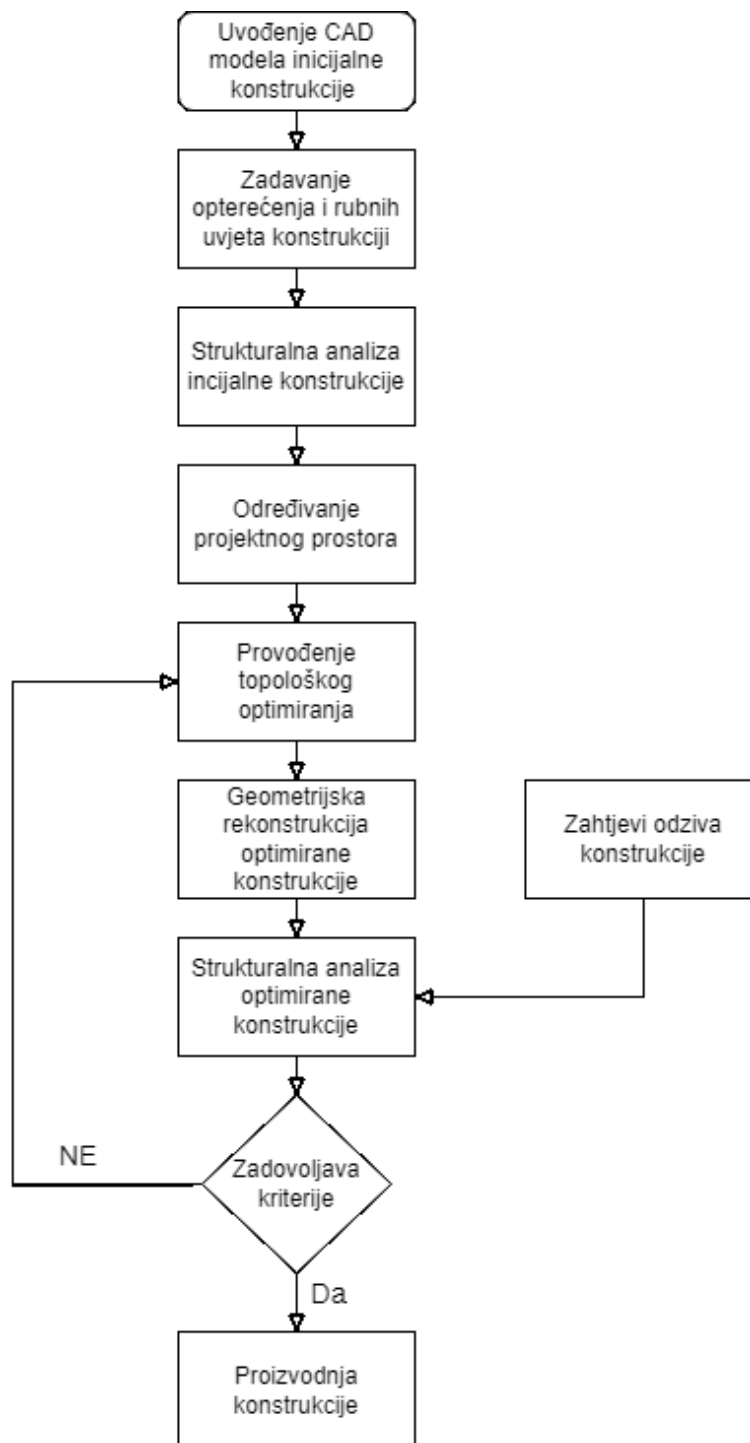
Uvođenje CAD modela inicijalne konstrukcije

Zadavanje opterećenja i rubnih uvjeta konstrukciji

Strukturalna analiza incijalne konstrukcije

Određivanje projektnog prostora

Provođenje topološkog optimiranja

Geometrijska rekonstrukcija optimirane konstrukcije

Zahtjevi odziva konstrukcije

Strukturalna analiza optimirane konstrukcije

NE

Zadovoljava kriterije

Da

Proizvodnja konstrukcije